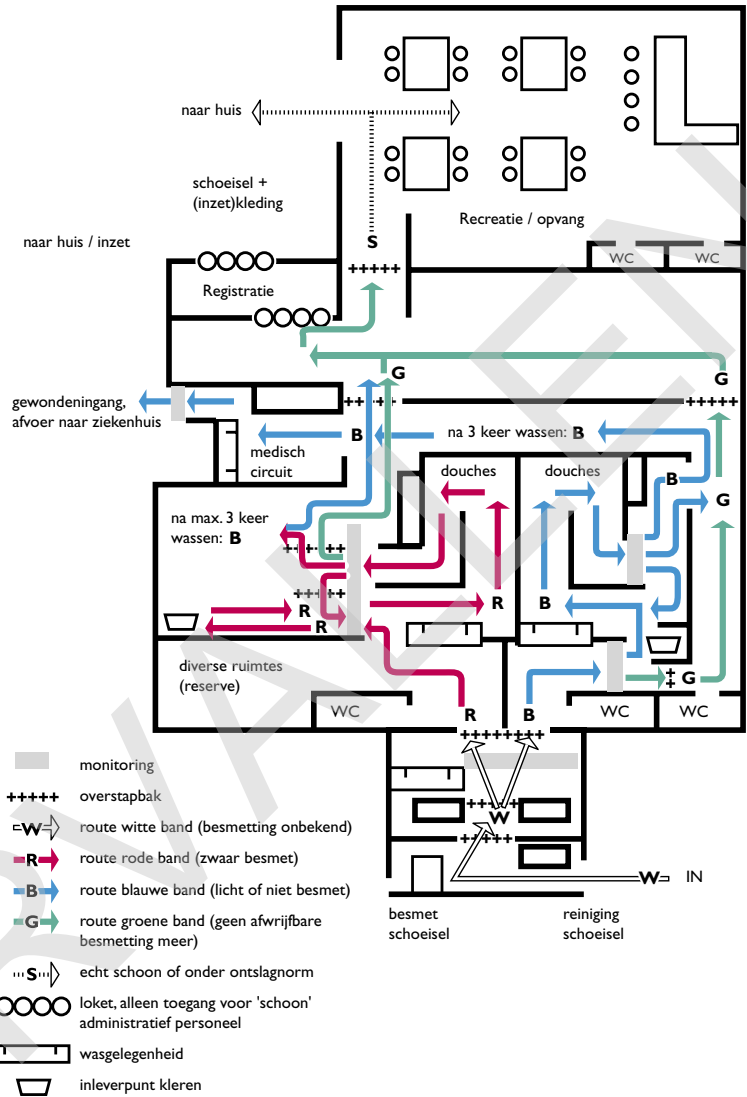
naar huis

schoeisel + (inzet)kleding

naar huis / inzet

S

+++++

Recreatie / opvang

WC WC

Registratie

G

G

gewondeningang, afvoer naar ziekenhuis

B

medisch circuit

na 3 keer wassen: B

+++++

douches

douches

B

G

na max. 3 keer wassen: B

R

R

R

B

G

diverse ruimtes (reserve)

WC

R

B

WC

WC

W

W

IN

besmet schoeisel

reiniging schoeisel

monitoring

+++++ overstapbak

W route witte band (besmetting onbekend)

R route rode band (zwaar besmet)

B route blauwe band (licht of niet besmet)

G route groene band (geen afwrijfbare besmetting meer)

S echt schoon of onder ontslagnorm

loket, alleen toegang voor 'schoon' administratief personeel

wasgelegenheid

inleverpunt kleren